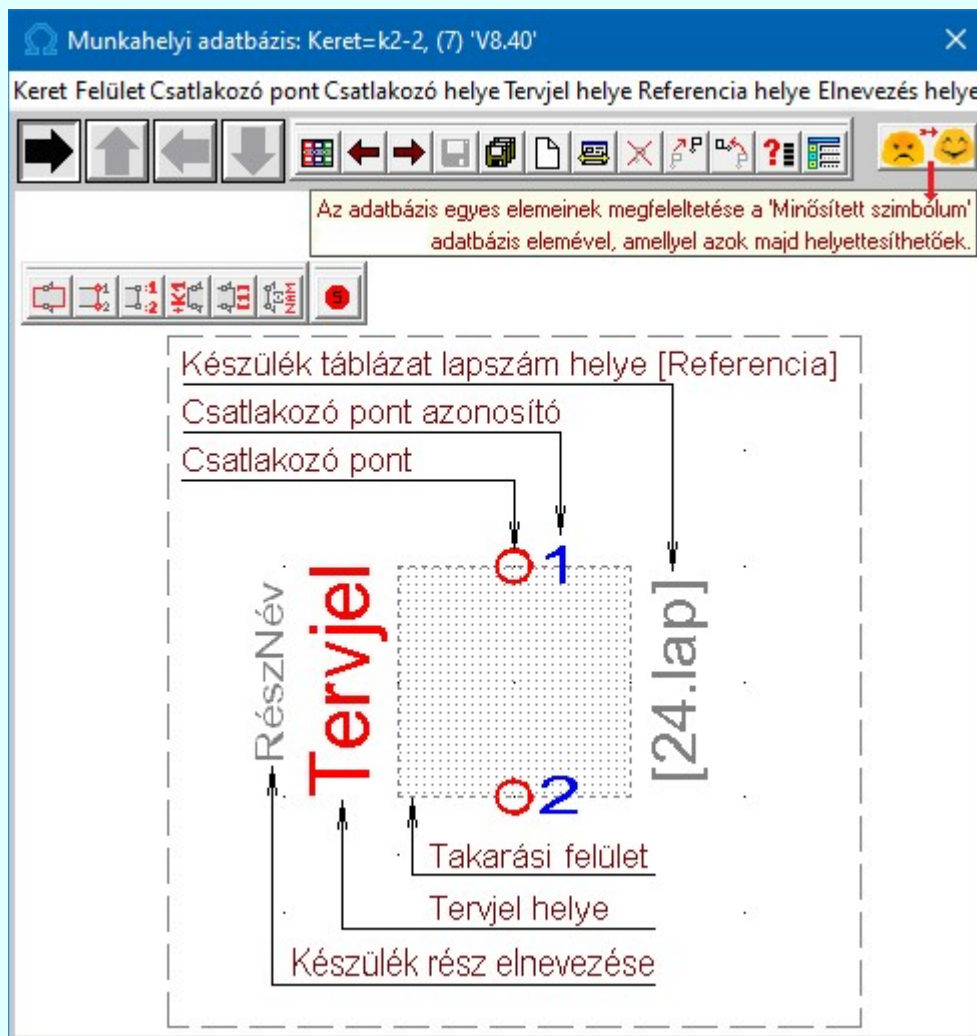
Munkahelyi adatbázis: Keret=k2-2, (7) 'V8.40'

Keret Felület Csatlakozó pont Csatlakozó helye Tervjel helye Referencia helye Elnevezés helye

Az adatbázis egyes elemeinek megfeleltetése a 'Minősített szimbólum' adatbázis elemével, amellyel azok majd helyettesíthetőek.

Készülék táblázat lapszám helye [Referencia]

Csatlakozó pont azonosító

Csatlakozó pont

1

RészNév

Tervjel

[24.lap]

2

Takarási felület

Tervjel helye

Készülék rész elnevezése